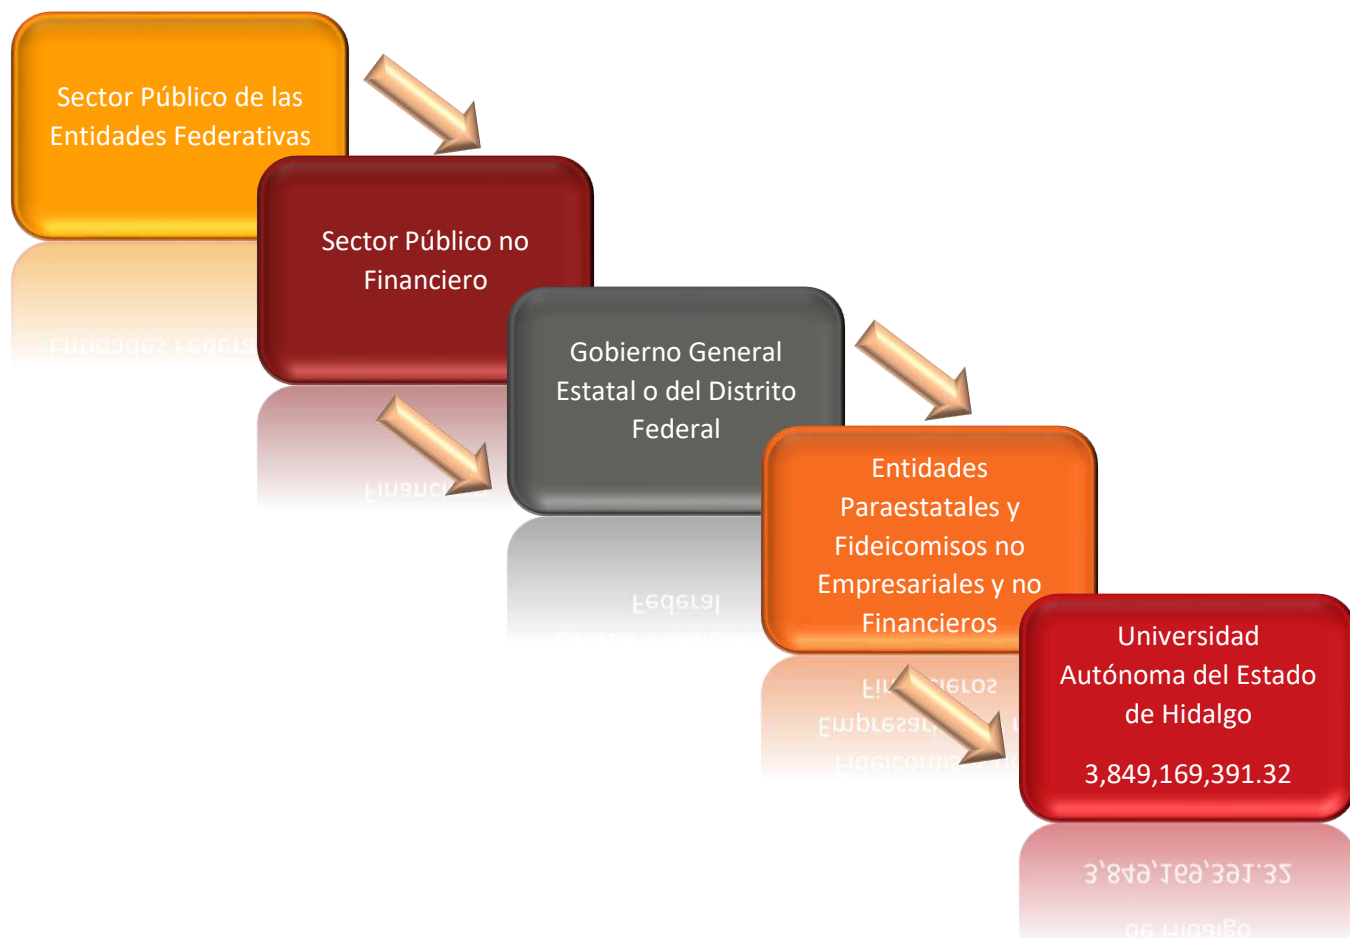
Sector Público de las Entidades Federativas

Sector Público no Financiero

Gobierno General Estatal o del Distrito Federal

Entidades Paraestatales y Fideicomisos no Empresariales y no Financieros

Universidad Autónoma del Estado de Hidalgo

3,849,169,391.32